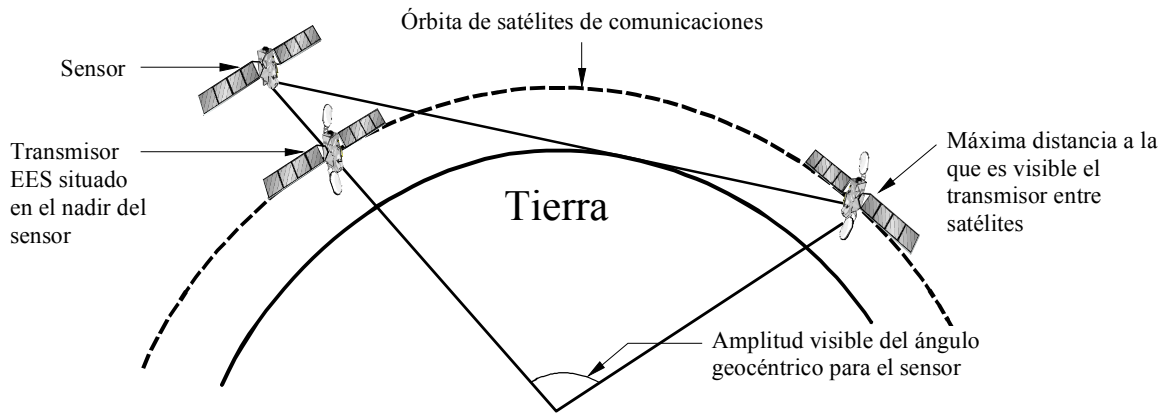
Órbita de satélites de comunicaciones

Sensor

Transmisor EES situado en el nadir del sensor

Tierra

Máxima distancia a la que es visible el transmisor entre satélites

Amplitud visible del ángulo geocéntrico para el sensor